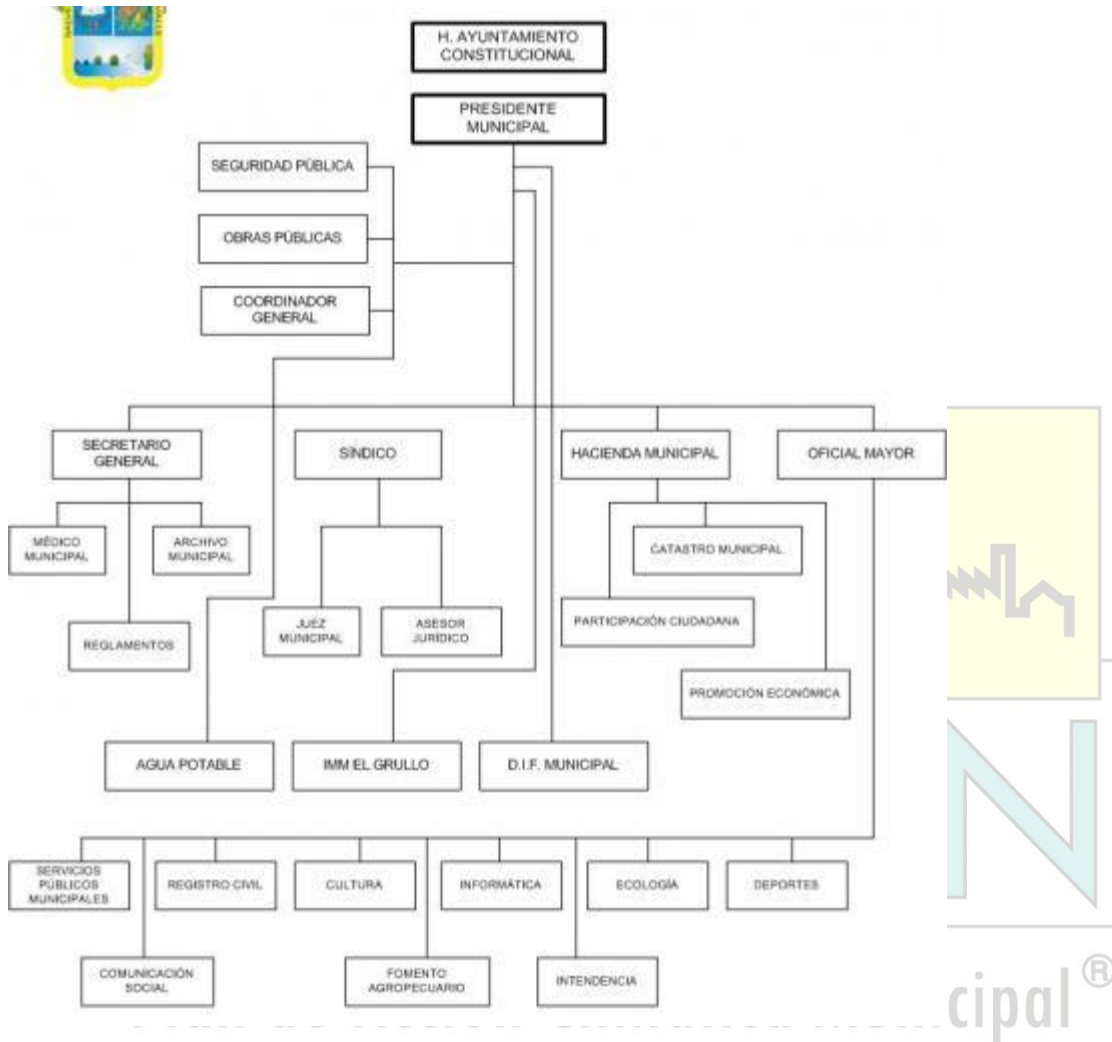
H. AYUNTAMIENTO CONSTITUCIONAL

PRESIDENTE MUNICIPAL

SEGURIDAD PÚBLICA

OBRAS PÚBLICAS

COORDINADOR GENERAL

SECRETARIO GENERAL

SÍNDICO

HACIENDA MUNICIPAL

OFICIAL MAYOR

MÉDICO MUNICIPAL

ARCHIVO MUNICIPAL

REGLAMENTOS

JUEZ MUNICIPAL

ASESOR JURÍDICO

CATASTRO MUNICIPAL

PARTICIPACIÓN CIUDADANA

PROMOCIÓN ECONÓMICA

AGUA POTABLE

IMM EL GRULLO

D.I.F. MUNICIPAL

SERVICIOS PÚBLICOS MUNICIPALES

REGISTRO CIVIL

CULTURA

INFORMÁTICA

ECOLOGÍA

DEPORTES

COMUNICACIÓN SOCIAL

FOMENTO AGROPECUARIO

INTENDENCIA

cipal®